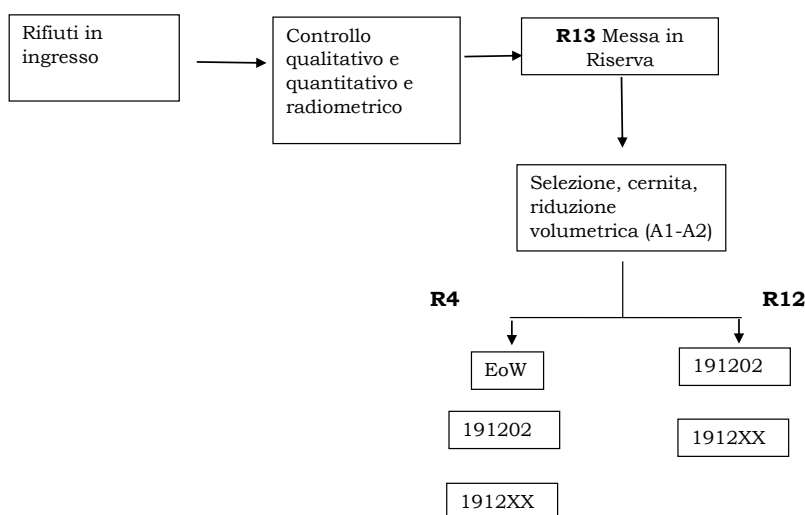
Rifiuti in ingresso

Controllo qualitativo e quantitativo e radiometrico

**R13** Messa in Riserva

Selezione, cernita, riduzione volumetrica (A1-A2)

**R4**

**R12**

EoW

191202

1912XX

191202

1912XX